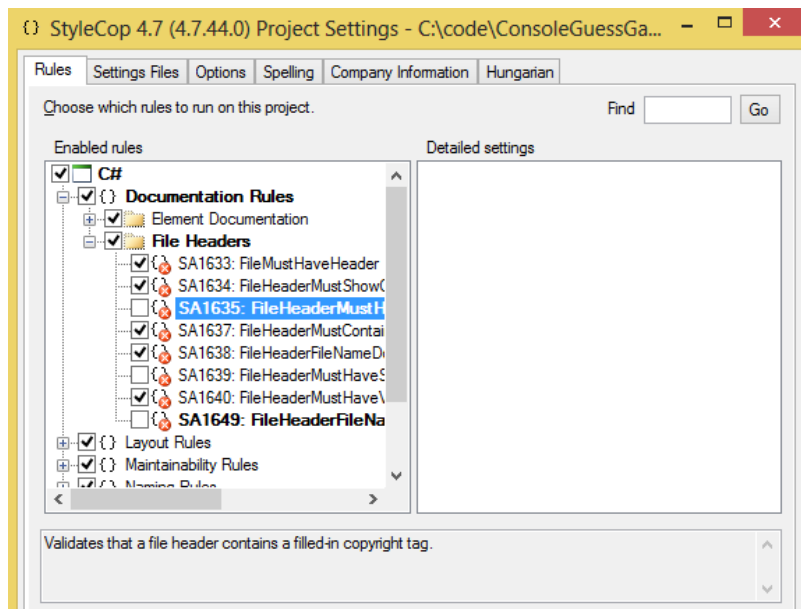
{} StyleCop 4.7 (4.7.44.0) Project Settings - C:\code\ConsoleGuessGa...

Rules | Settings Files | Options | Spelling | Company Information | Hungarian

Choose which rules to run on this project.

Find

Go

Enabled rules

Detailed settings

C#

{} Documentation Rules

Element Documentation

File Headers

SA1633: FileMustHaveHeader

SA1634: FileHeaderMustShow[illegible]

SA1635: FileHeaderMustH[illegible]

SA1637: FileHeaderMustContai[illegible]

SA1638: FileHeaderFileNameD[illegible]

SA1639: FileHeaderMustHave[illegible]

SA1640: FileHeaderMustHave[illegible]

SA1649: FileHeaderFileNa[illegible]

{} Layout Rules

{} Maintainability Rules

{} Naming Rules

Validates that a file header contains a filled-in copyright tag.